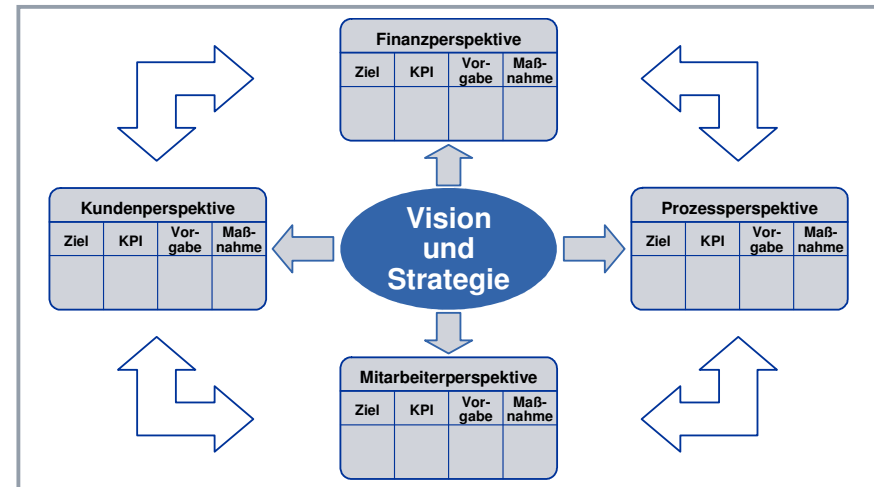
Finanzperspektive

| Ziel | KPI | Vorgabe | Maßnahme |
|---|---|---|---|
| | | | |

Kundenperspektive

| Ziel | KPI | Vorgabe | Maßnahme |
|---|---|---|---|
| | | | |

Vision und Strategie

Prozessperspektive

| Ziel | KPI | Vorgabe | Maßnahme |
|---|---|---|---|
| | | | |

Mitarbeiterperspektive

| Ziel | KPI | Vorgabe | Maßnahme |
|---|---|---|---|
| | | | |